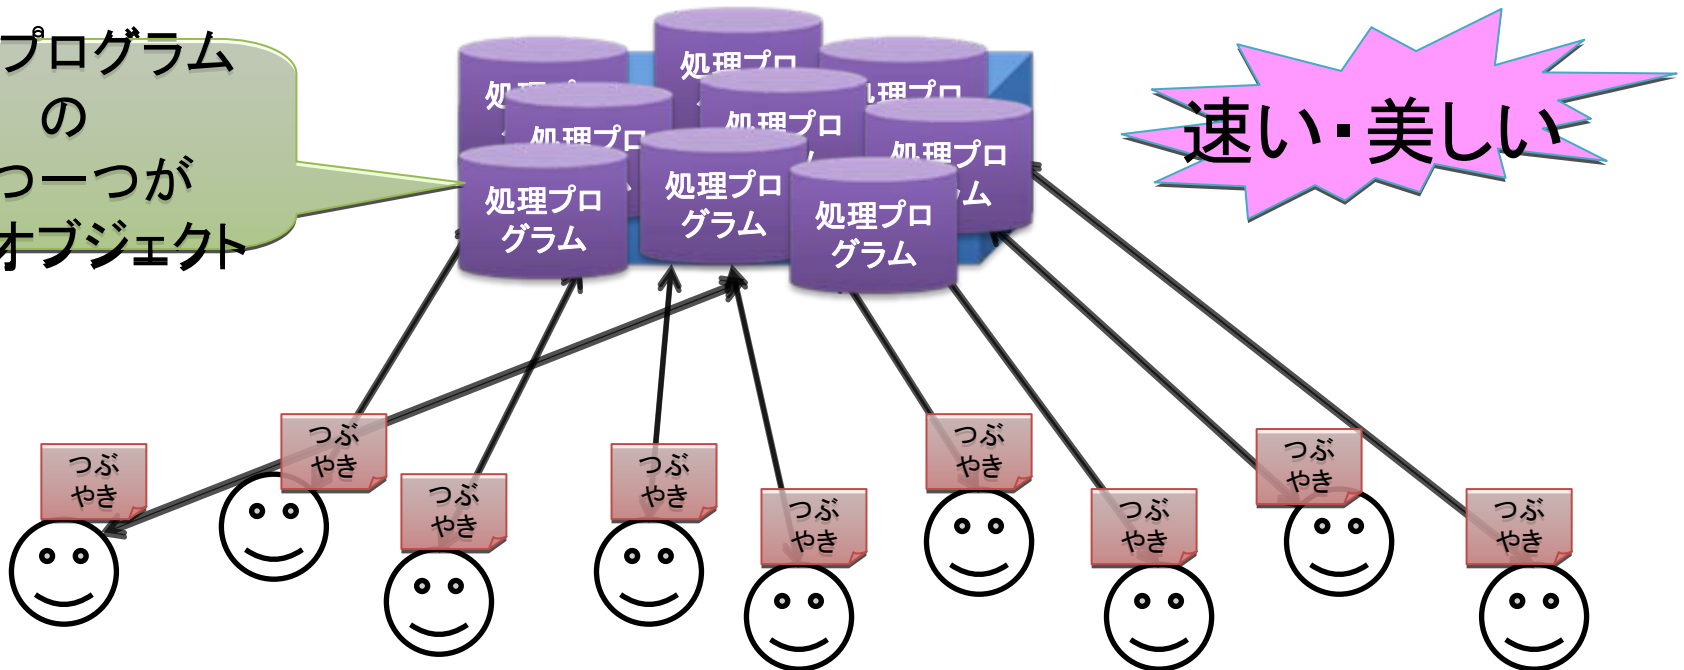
プログラム
の
一つ一つが
オブジェクト

処理プロ
処理プロ
処理プロ
処理プロ
処理プロ
処理プロ
処理プロ
グラム
処理プロ
グラム
処理プロ
グラム

速い・美しい

つぶやき
つぶやき
つぶやき
つぶやき
つぶやき
つぶやき
つぶやき
つぶやき
つぶやき